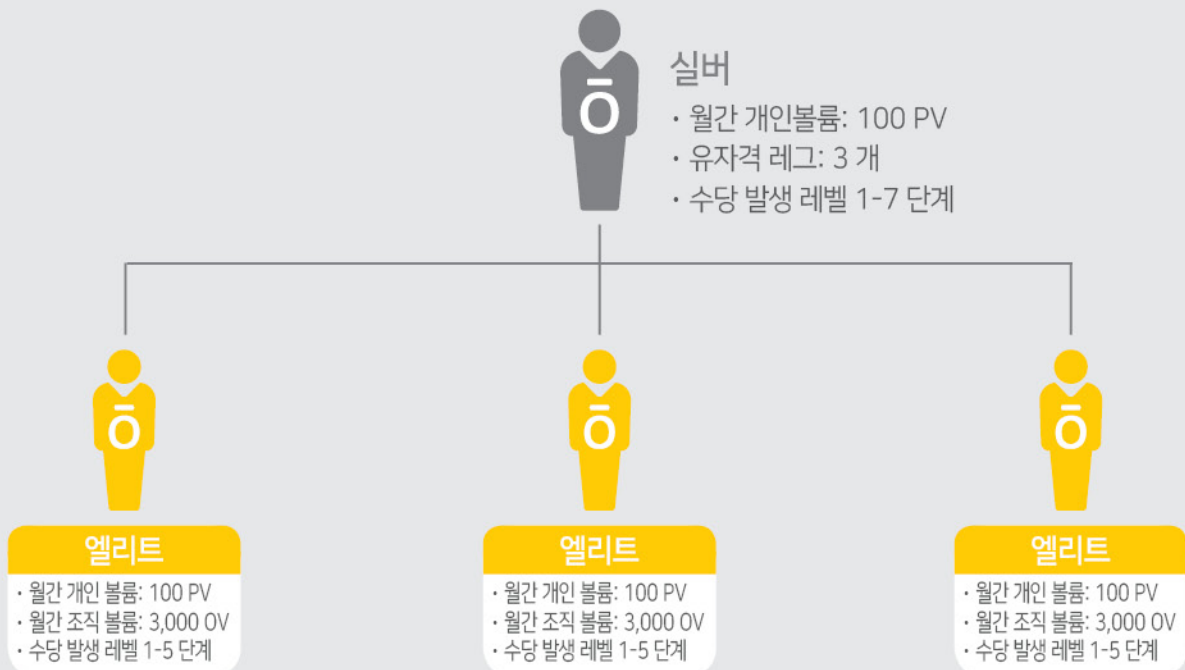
ō

실버

· 월간 개인볼륨: 100 PV
· 유자격 레그: 3 개
· 수당 발생 레벨 1-7 단계

ō

엘리트

· 월간 개인 볼륨: 100 PV
· 월간 조직 볼륨: 3,000 OV
· 수당 발생 레벨 1-5 단계

ō

엘리트

· 월간 개인 볼륨: 100 PV
· 월간 조직 볼륨: 3,000 OV
· 수당 발생 레벨 1-5 단계

ō

엘리트

· 월간 개인 볼륨: 100 PV
· 월간 조직 볼륨: 3,000 OV
· 수당 발생 레벨 1-5 단계